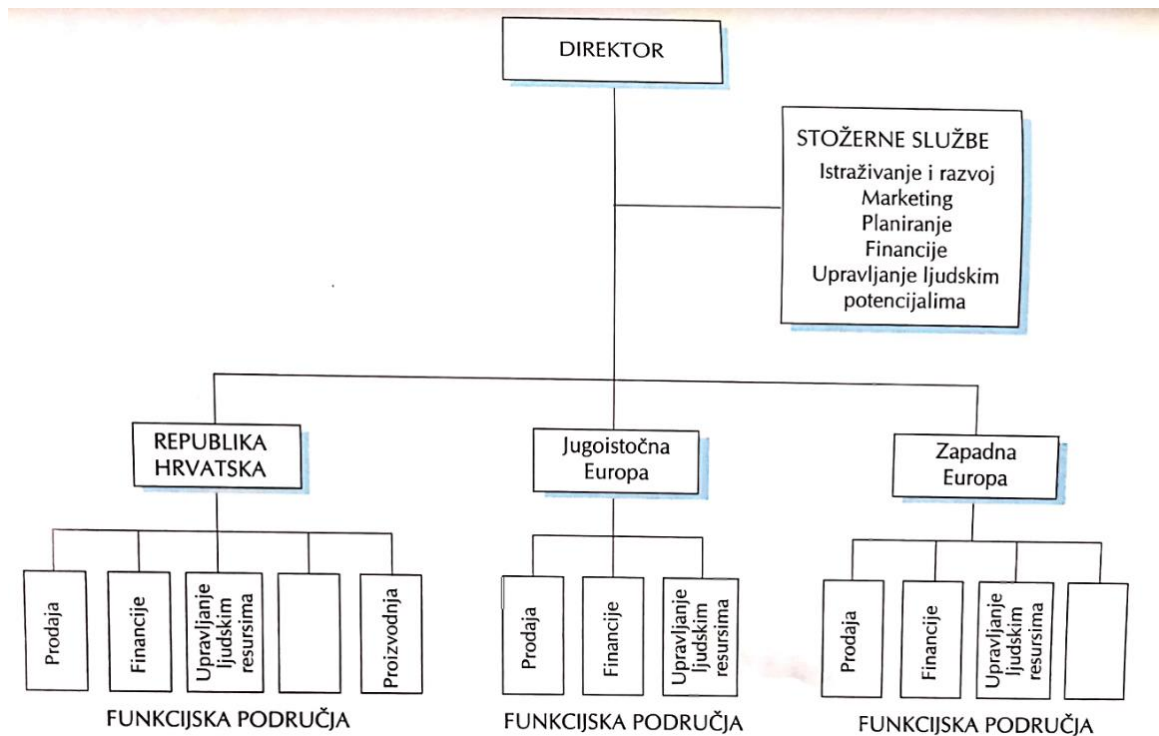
DIREKTOR

STOŽERNE SLUŽBE
Istraživanje i razvoj
Marketing
Planiranje
Financije
Upravljanje ljudskim potencijalima

REPUBLIKA HRVATSKA

Jugoistočna Europa

Zapadna Europa

Prodaja

Financije

Upravljanje ljudskim resursima

Proizvodnja

FUNKCIJSKA PODRUČJA

Prodaja

Financije

Upravljanje ljudskim resursima

FUNKCIJSKA PODRUČJA

Prodaja

Financije

Upravljanje ljudskim resursima

FUNKCIJSKA PODRUČJA